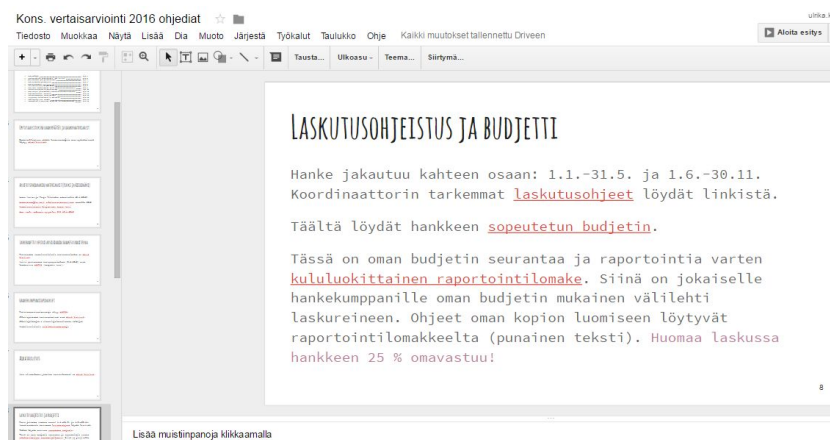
Kons. vertaisarviointi 2016 ohjediat

Tiedosto Muokkaa Näytä Lisää Dia Muoto Järjestä Työkalut Taulukko Ohje Kaikki muutokset tallennettu Driveen

Aloita esitys

Tausta... Ulkoasu Teema... Siirtymä...

LASKUTUSOHJEISTUS JA BUDJETTI

Hanke jakautuu kahteen osaan: 1.1.-31.5. ja 1.6.-30.11. Koordinaattorin tarkemmat laskutusohjeet löydät linkistä.

Täältä löydät hankkeen sopeutetun budjetin.

Tässä on oman budjetin seurantaa ja raportointia varten kululuokittainen raportointilomake. Siinä on jokaiselle hankekumppanille oman budjetin mukainen välilehti laskureineen. Ohjeet oman kopion luomiseen löytyvät raportointilomakkeelta (punainen teksti). Huomaa laskussa hankkeen 25 % omavastuu!

8

Lisää muistiinpanoja klikkaamalla